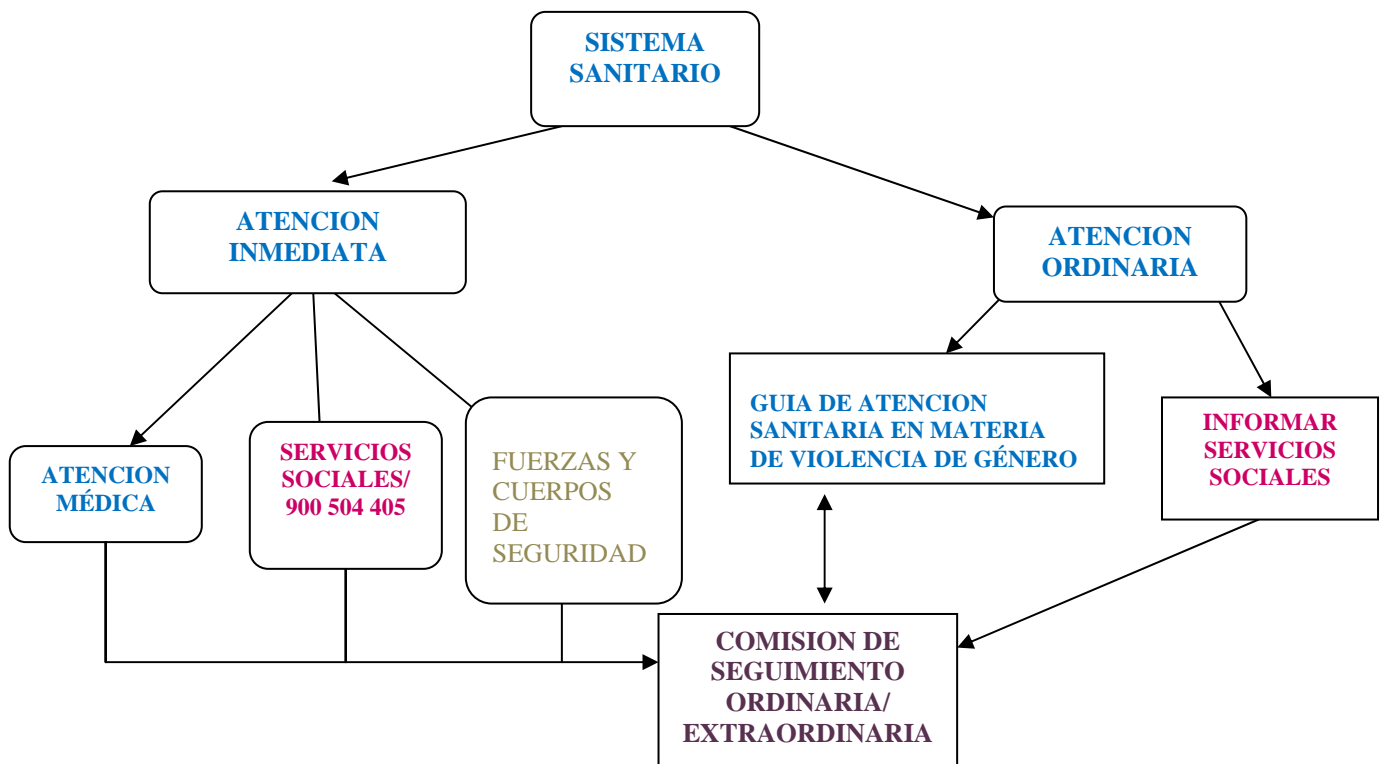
SISTEMA SANITARIO

ATENCION INMEDIATA

ATENCION ORDINARIA

GUIA DE ATENCION SANITARIA EN MATERIA DE VIOLENCIA DE GÉNERO

INFORMAR SERVICIOS SOCIALES

ATENCION MÉDICA

SERVICIOS SOCIALES/ 900 504 405

FUERZAS Y CUERPOS DE SEGURIDAD

COMISION DE SEGUIMIENTO ORDINARIA/ EXTRAORDINARIA